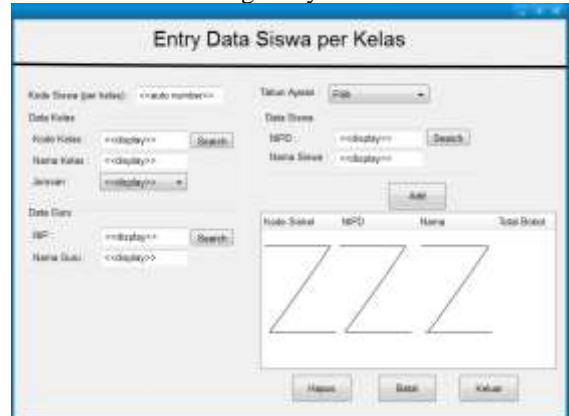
Entry Data Siswa per Kelas

Kode Siswa (per kelas) <<auto number>>

Data Kelas

Kode Kelas <<display>> Search

Nama Kelas <<display>>

Jurusan <<display>>

Data Guru

NIP <<display>> Search

Nama Guru <<display>>

Tahun Ajaran Pilih

Data Siswa

NIPD <<display>> Search

Nama Siswa <<display>>

Add

| Kode Siskel | NIPD | Nama | Total Bobot |
|---|---|---|---|

Hapus Batal Keluar